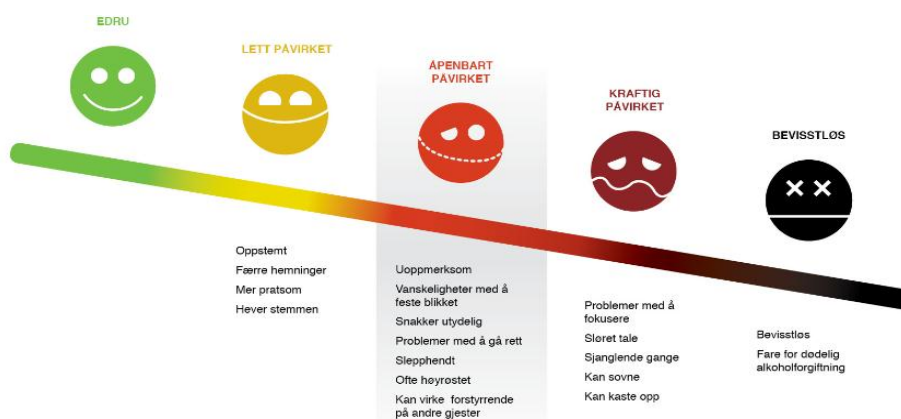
EDRU

LETT PÅVIRKET

ÅPENBART PÅVIRKET

KRAFTIG PÅVIRKET

BEVISSTLØS

Oppstemt
Færre hemninger
Mer pratsom
Hever stemmen

Uoppmerksom
Vanskeligheter med å feste blikket
Snakker utydelig
Problemer med å gå rett
Slepphendt
Ofte høyrøstet
Kan virke forstyrrende på andre gjester

Problemer med å fokusere
Sløret tale
Sjanglende gange
Kan sovne
Kan kaste opp

Bevisstløs
Fare for dødelig alkoholforgiftning